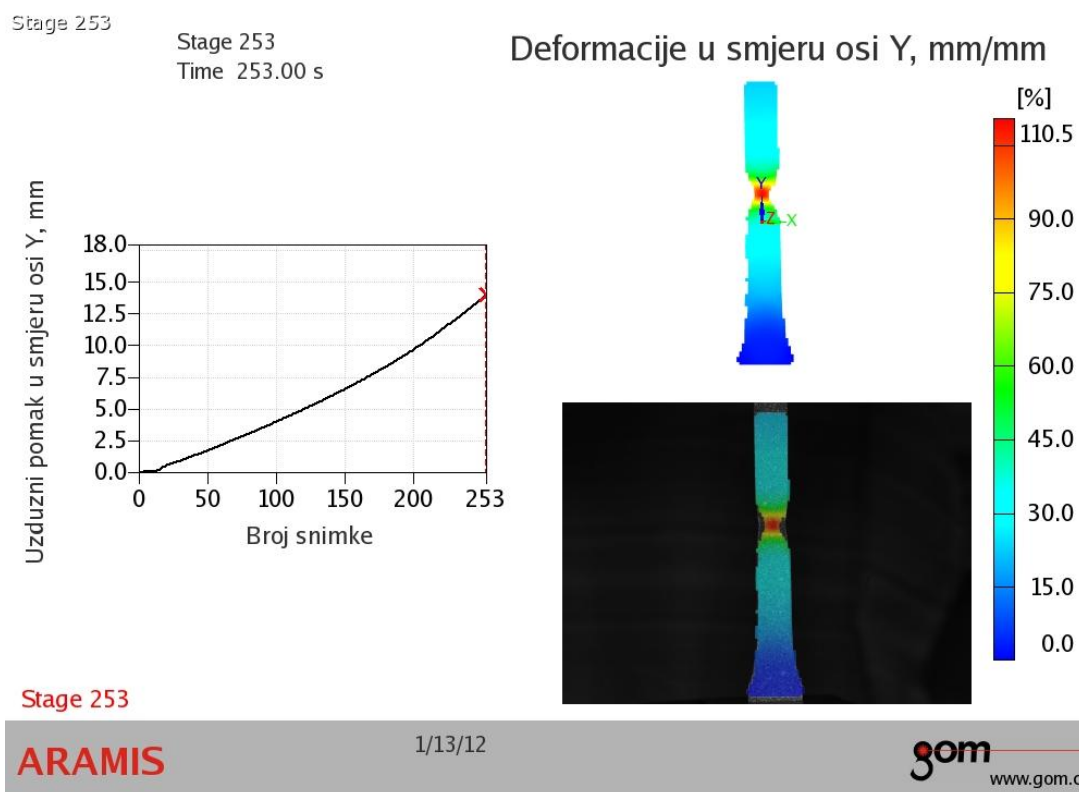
Stage 253

Stage 253
Time 253.00 s

Deformacije u smjeru osi Y, mm/mm

Uzduzni pomak u smjeru osi Y, mm

18.0
15.0
12.5
10.0
7.5
5.0
2.5
0.0

0 50 100 150 200 253

Broj snimke

Y
Z X

[%]
110.5
90.0
75.0
60.0
45.0
30.0
15.0
0.0

Stage 253

ARAMIS

1/13/12

gom

www.gom.c